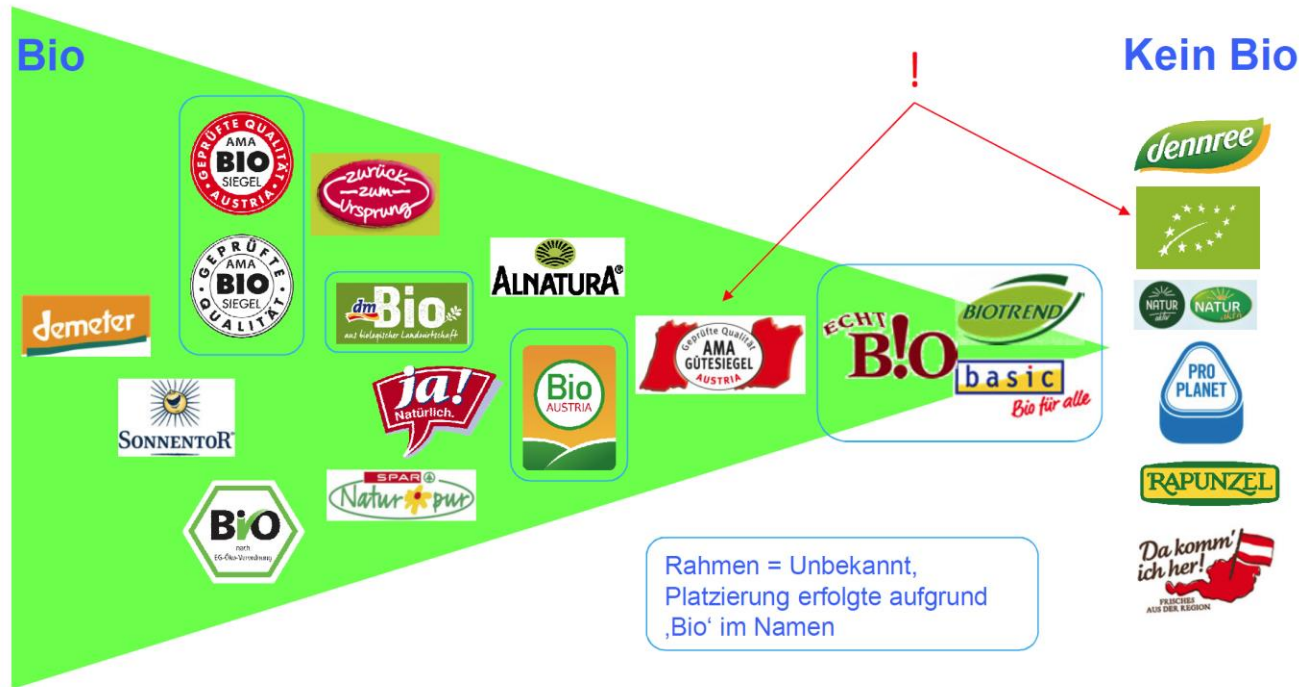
Bio

Kein Bio

!

GEPRÜFTE QUALITÄT AMA BIO SIEGEL AUSTRIA

GEPRÜFTE QUALITÄT AMA BIO SIEGEL

zurück zum Ursprung

dm Bio aus biologischer Landwirtschaft

ALNATURA®

demeter

ja! Natürlich.

Bio AUSTRIA

Geprüfte Qualität AMA GÜTESIEGEL AUSTRIA

ECHT B!O

BIOTREND

basic Bio für alle

SONNENTOR

SPAR Natur pur

BIO nach EG-Öko-Verordnung

dennree

NATUR aktiv NATUR aktiv

PRO PLANET

RAPUNZEL

Da komm' ich her! FRISCHES AUS DER REGION

Rahmen = Unbekannt, Platzierung erfolgte aufgrund ‚Bio' im Namen